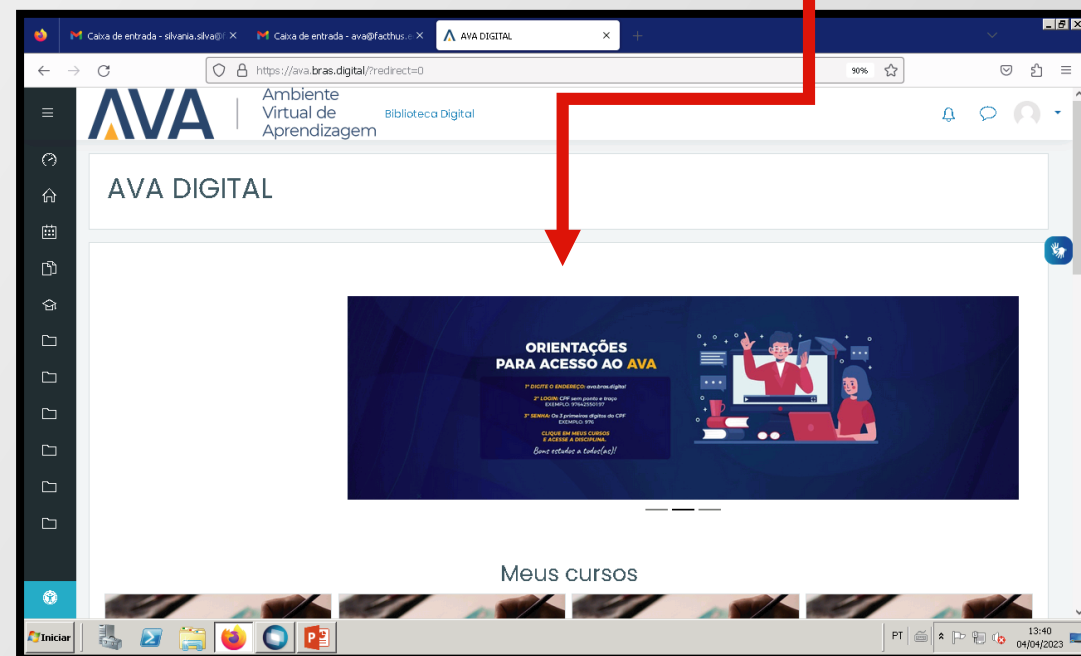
Caixa de entrada - silvania.silva@ ×
Caixa de entrada - ava@facthus.e ×
AVA DIGITAL ×

https://ava.bras.digital/?redirect=0
90%

AVA
Ambiente Virtual de Aprendizagem
Biblioteca Digital

AVA DIGITAL

ORIENTAÇÕES PARA ACESSO AO AVA

1º DIGITE O ENDEREÇO: ava.bras.digital
2º LOGIN: CPF sem ponto e traço EXEMPLO: 97642550197
3º SENHA: Os 3 primeiros dígitos do CPF EXEMPLO: 976
CLIQUE EM MEUS CURSOS E ACESSE A DISCIPLINA.
Bons estudos a todos(as)!

Meus cursos

Iniciar
PT
13:40
04/04/2023